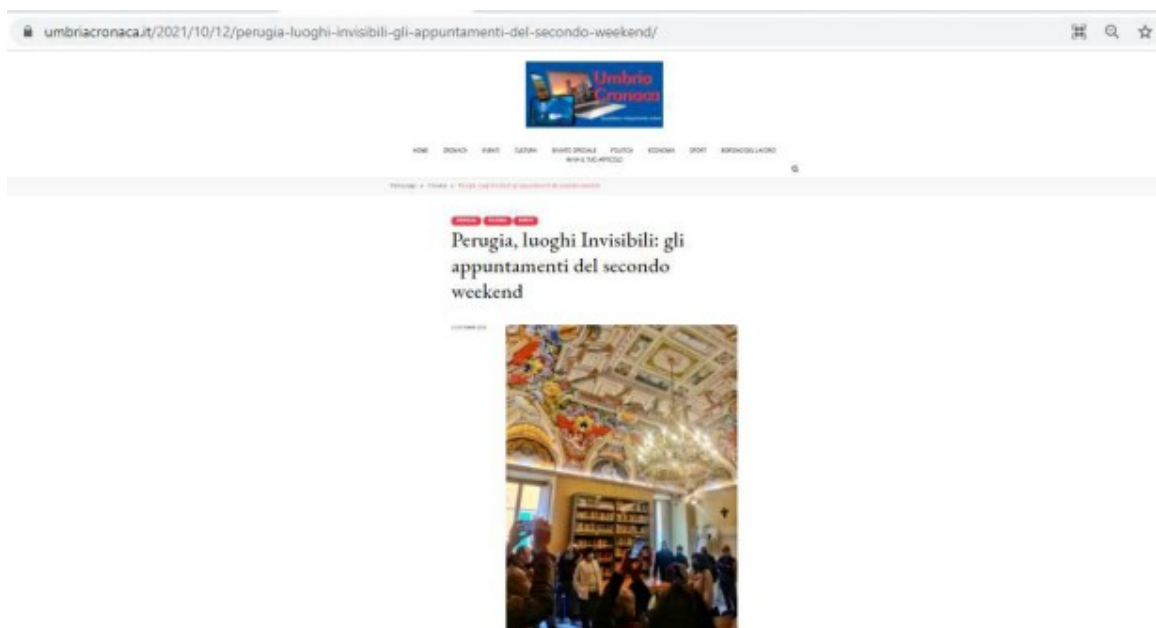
umbriacronaca.it/2021/10/12/perugia-luoghi-invisibili-gli-appuntamenti-del-secondo-weekend/

Umbria Cronaca

HOME CRONACA EVENTI CULTURA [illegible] POLITICA ECONOMIA SPORT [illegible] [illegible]

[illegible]

Perugia, luoghi Invisibili: gli appuntamenti del secondo weekend

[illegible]